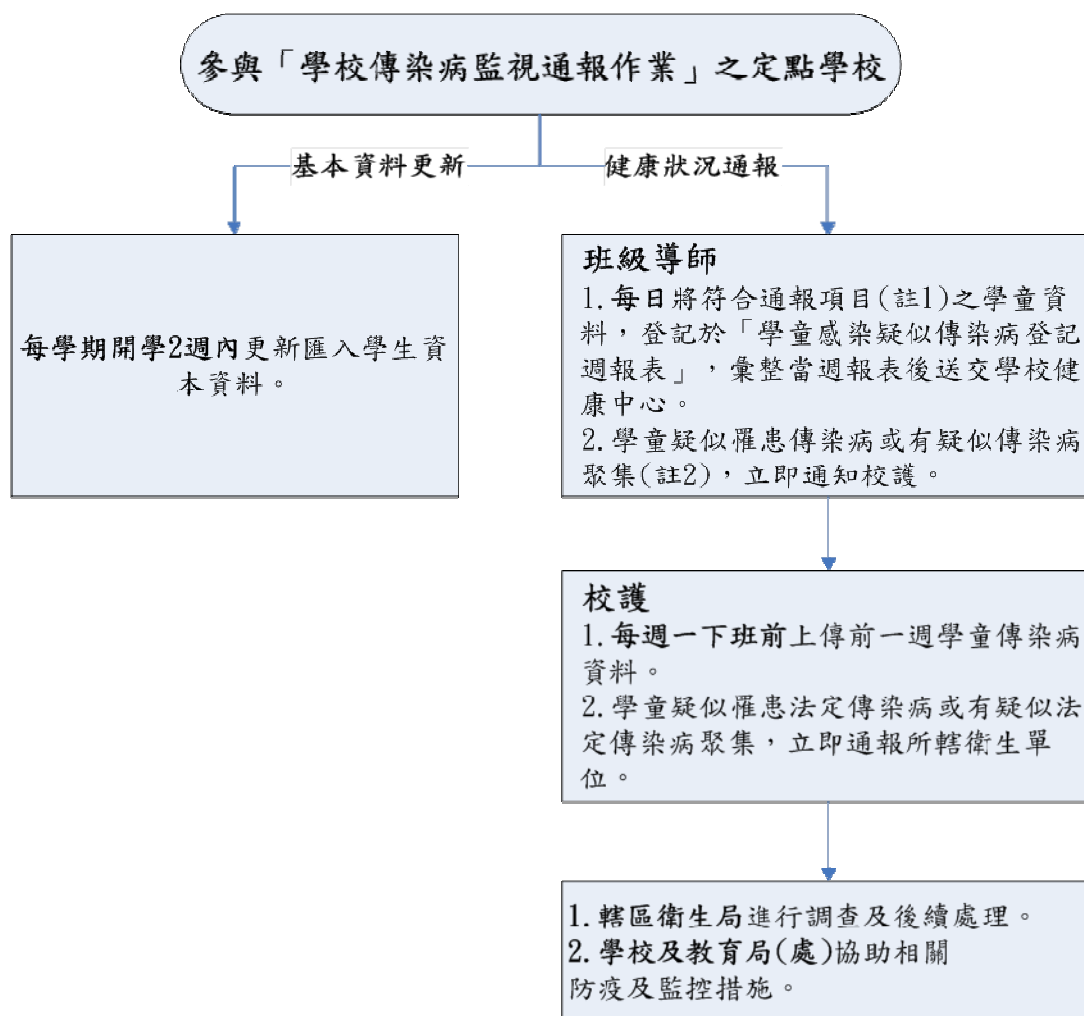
參與「學校傳染病監視通報作業」之定點學校

基本資料更新

健康狀況通報

每學期開學2週內更新匯入學生資本資料。

班級導師
1.每日將符合通報項目(註1)之學童資料，登記於「學童感染疑似傳染病登記週報表」，彙整當週報表後送交學校健康中心。
2.學童疑似罹患傳染病或有疑似傳染病聚集(註2)，立即通知校護。

校護
1.每週一下班前上傳前一週學童傳染病資料。
2.學童疑似罹患法定傳染病或有疑似法定傳染病聚集，立即通報所轄衛生單位。

1.轄區衛生局進行調查及後續處理。
2.學校及教育局(處)協助相關防疫及監控措施。